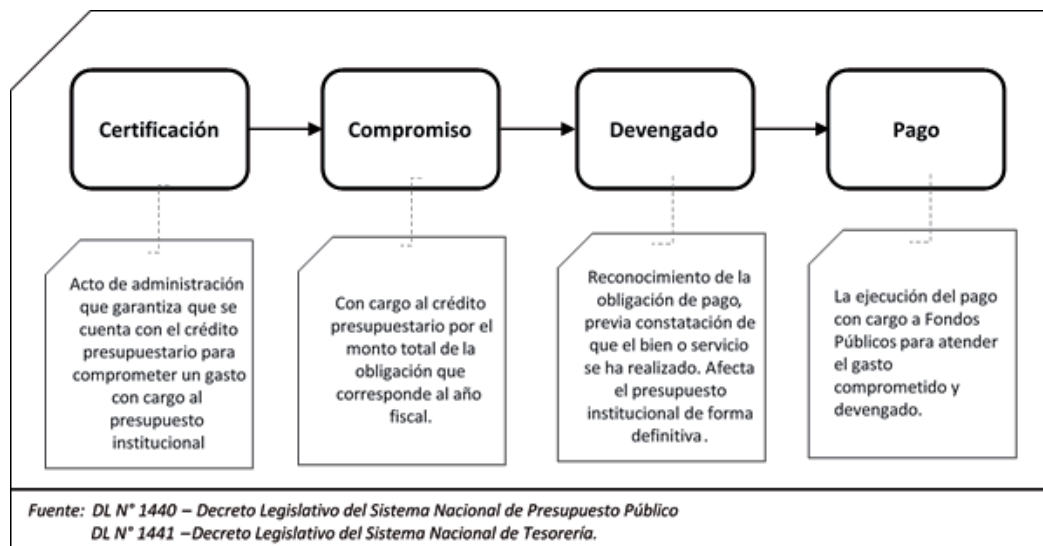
Certificación

Compromiso

Devengado

Pago

Acto de administración que garantiza que se cuenta con el crédito presupuestario para comprometer un gasto con cargo al presupuesto institucional

Con cargo al crédito presupuestario por el monto total de la obligación que corresponde al año fiscal.

Reconocimiento de la obligación de pago, previa constatación de que el bien o servicio se ha realizado. Afecta el presupuesto institucional de forma definitiva.

La ejecución del pago con cargo a Fondos Públicos para atender el gasto comprometido y devengado.

Fuente: DL N° 1440 – Decreto Legislativo del Sistema Nacional de Presupuesto Público
DL N° 1441 –Decreto Legislativo del Sistema Nacional de Tesorería.